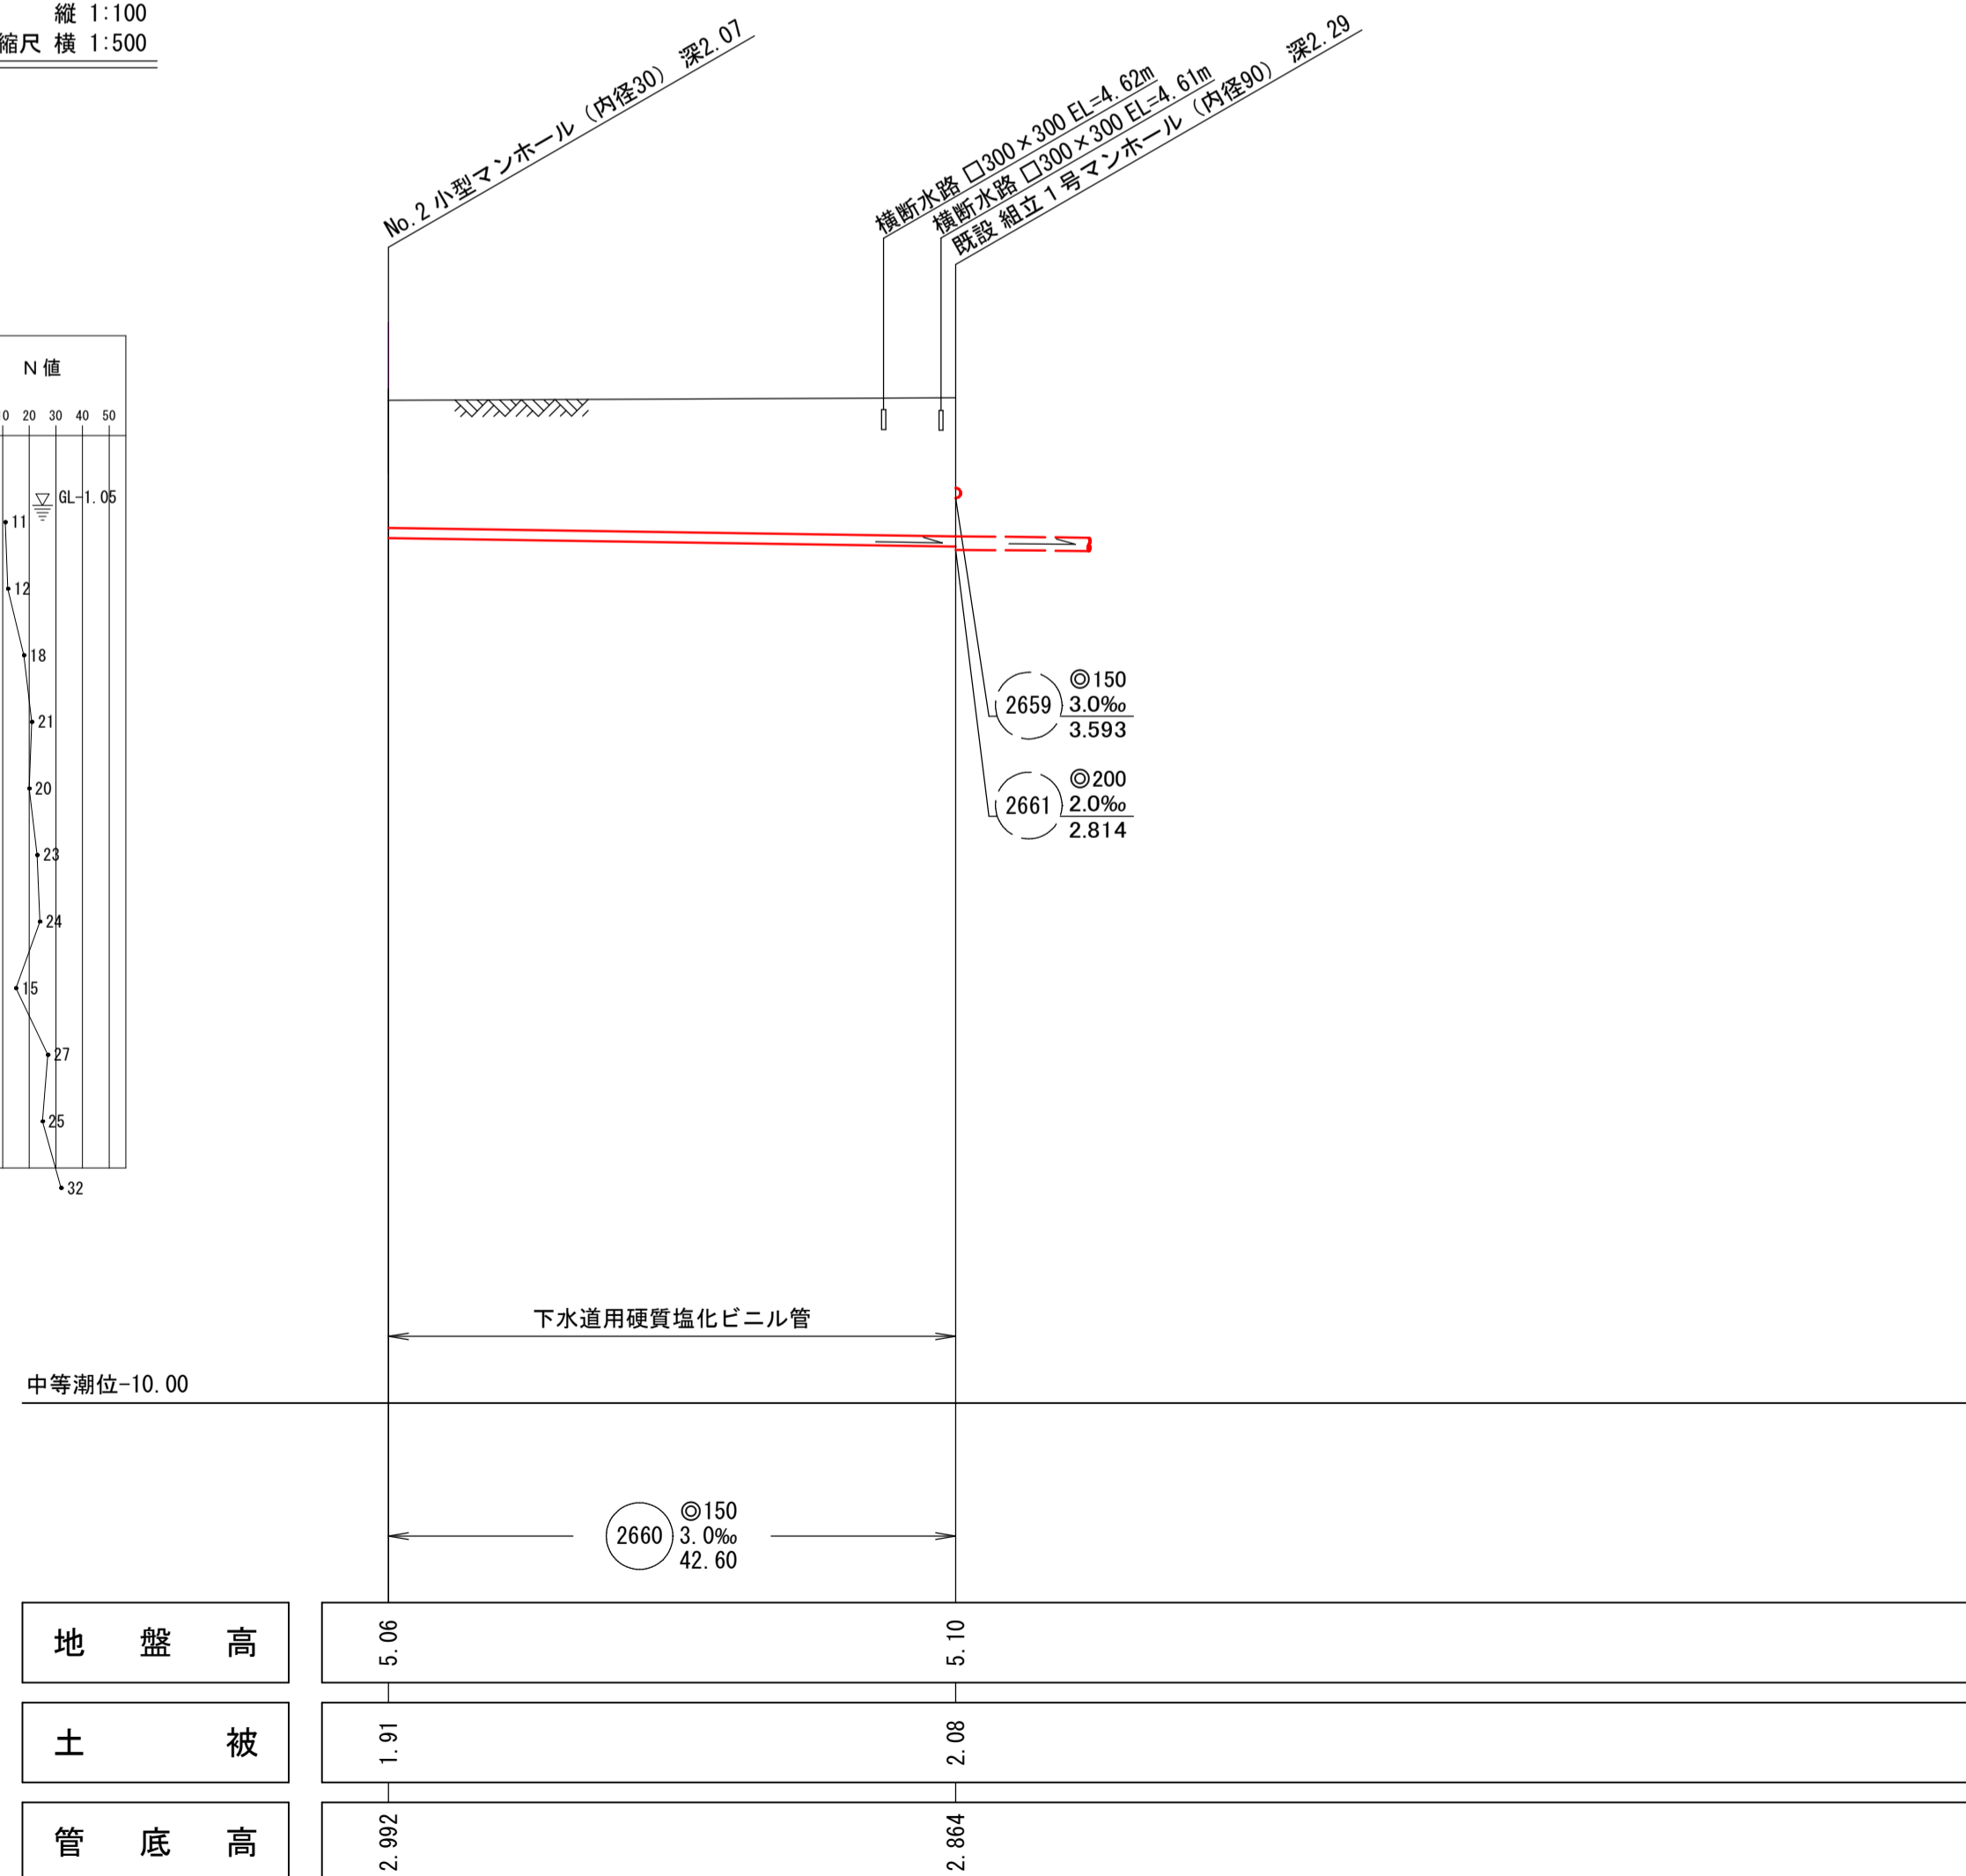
縦 1:100
縮尺 横 1:500

No.2 小型マンホール（内径30） 深2.07

横断水路 □300×300 EL=4.62m
横断水路 □300×300 EL=4.61m
既設 組立1号マンホール（内径90） 深2.29

N 値

0 20 30 40 50

GL-1.05

11
12
18
21
20
23
24
15
27
25
32

2659 ◎150 3.0‰ 3.593

2661 ◎200 2.0‰ 2.814

下水道用硬質塩化ビニル管

中等潮位-10.00

2660 ◎150 3.0‰ 42.60

| 地盤高 | 5.06 | 5.10 |
|---|---|---|
| 土被 | 1.91 | 2.08 |
| 管底高 | 2.992 | 2.864 |